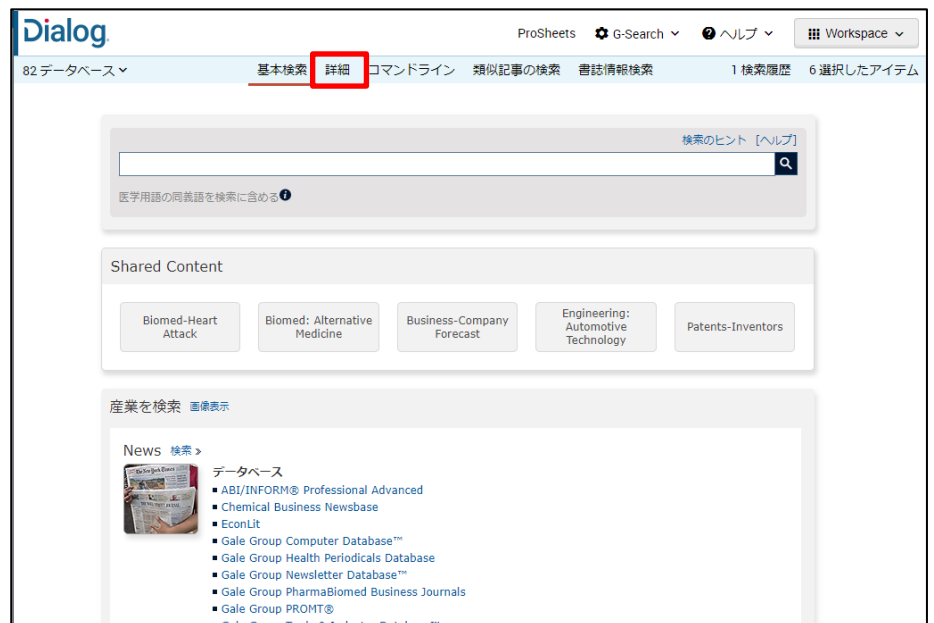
Dialog

ProSheets G-Search ヘルプ Workspace

82 データベース 基本検索 詳細 コマンドライン 類似記事の検索 書誌情報検索 1 検索履歴 6 選択したアイテム

検索のヒント [ヘルプ]

医学用語の同義語を検索に含める

Shared Content

Biomed-Heart Attack
Biomed: Alternative Medicine
Business-Company Forecast
Engineering: Automotive Technology
Patents-Inventors

産業を検索 画像表示

News 検索 »

データベース

- ABI/INFORM® Professional Advanced
- Chemical Business Newsbase
- EconLit
- Gale Group Computer Database™
- Gale Group Health Periodicals Database
- Gale Group Newsletter Database™
- Gale Group PharmaBiomed Business Journals
- Gale Group PROMT®
- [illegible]